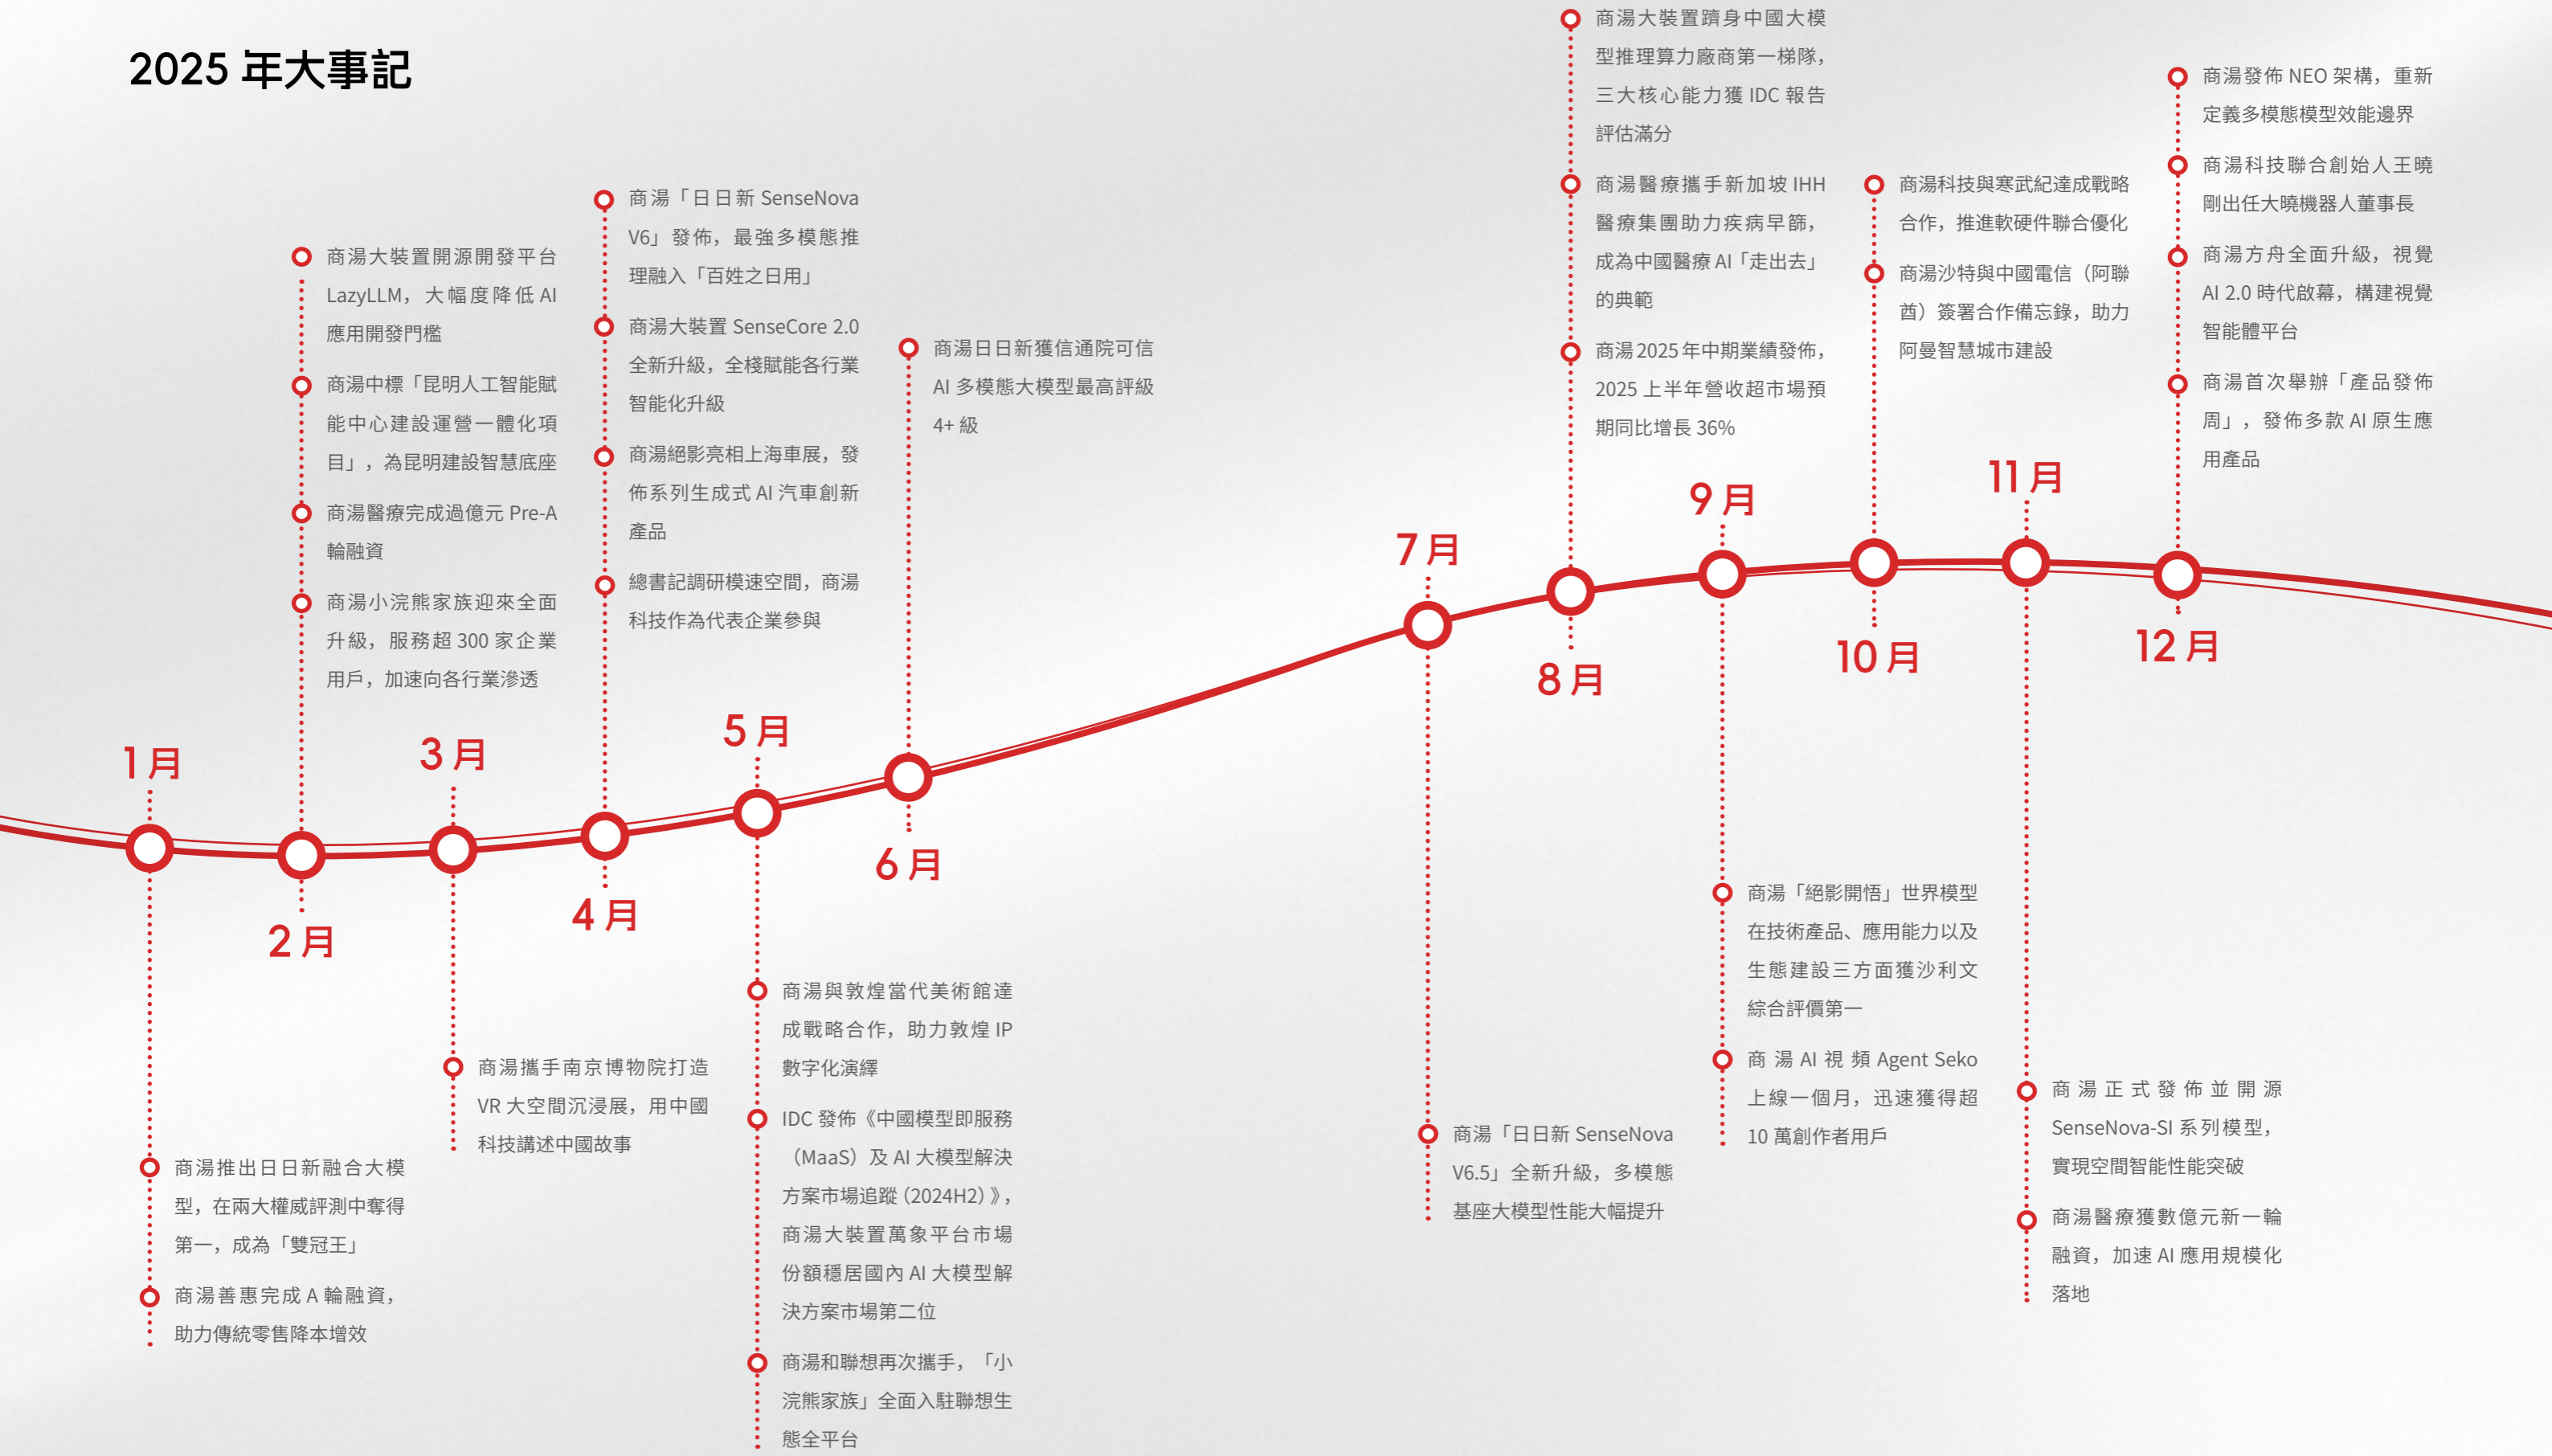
2025 年大事記

1月

商湯推出日日新融合大模型，在兩大權威評測中奪得第一，成為「雙冠王」

商湯善惠完成 A 輪融資，助力傳統零售降本增效

2月

商湯大裝置開源開發平台 LazyLLM，大幅度降低 AI 應用開發門檻

商湯中標「昆明人工智能賦能中心建設運營一體化項目」，為昆明建設智慧底座

商湯醫療完成過億元 Pre-A 輪融資

商湯小浣熊家族迎來全面升級，服務超 300 家企業用戶，加速向各行業滲透

3月

商湯攜手南京博物院打造 VR 大空間沉浸展，用中國科技講述中國故事

4月

商湯「日日新 SenseNova V6」發佈，最強多模態推理融入「百姓之日用」

商湯大裝置 SenseCore 2.0 全新升級，全棧賦能各行業智能化升級

商湯絕影亮相上海車展，發佈系列生成式 AI 汽車創新產品

總書記調研模速空間，商湯科技作為代表企業參與

5月

商湯與敦煌當代美術館達成戰略合作，助力敦煌 IP 數字化演繹

IDC 發佈《中國模型即服務（MaaS）及 AI 大模型解決方案市場追蹤（2024H2）》，商湯大裝置萬象平台市場份額穩居國內 AI 大模型解決方案市場第二位

商湯和聯想再次攜手，「小浣熊家族」全面入駐聯想生態全平台

6月

商湯日日新獲信通院可信 AI 多模態大模型最高評級 4+ 級

7月

商湯「日日新 SenseNova V6.5」全新升級，多模態基座大模型性能大幅提升

8月

商湯大裝置躋身中國大模型推理算力廠商第一梯隊，三大核心能力獲 IDC 報告評估滿分

商湯醫療攜手新加坡 IHH 醫療集團助力疾病早篩，成為中國醫療 AI「走出去」的典範

商湯 2025 年中期業績發佈，2025 上半年營收超市場預期同比增長 36%

9月

商湯「絕影開悟」世界模型在技術產品、應用能力以及生態建設三方面獲沙利文綜合評價第一

商湯 AI 視頻 Agent Seko 上線一個月，迅速獲得超 10 萬創作者用戶

10月

商湯科技與寒武紀達成戰略合作，推進軟硬件聯合優化

商湯沙特與中國電信（阿聯酋）簽署合作備忘錄，助力阿曼智慧城市建設

11月

商湯正式發佈並開源 SenseNova-SI 系列模型，實現空間智能性能突破

商湯醫療獲數億元新一輪融資，加速 AI 應用規模化落地

12月

商湯發佈 NEO 架構，重新定義多模態模型效能邊界

商湯科技聯合創始人王曉剛出任大曉機器人董事長

商湯方舟全面升級，視覺 AI 2.0 時代啟幕，構建視覺智能體平台

商湯首次舉辦「產品發佈周」，發佈多款 AI 原生應用產品